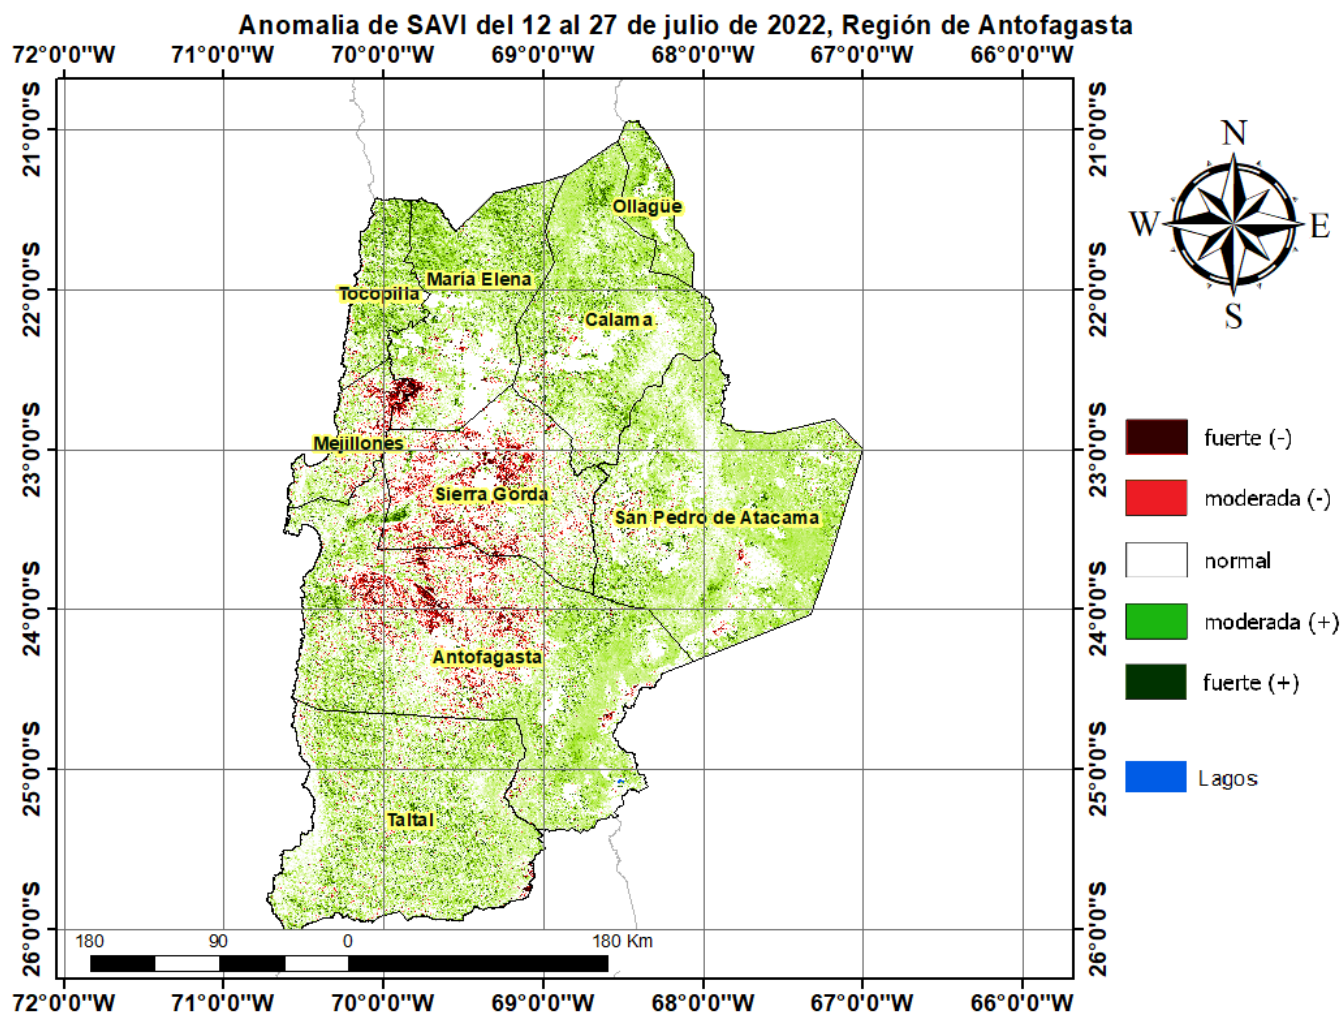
Anomalia de SAVI del 12 al 27 de julio de 2022, Región de Antofagasta

72°0'0"W 71°0'0"W 70°0'0"W 69°0'0"W 68°0'0"W 67°0'0"W 66°0'0"W

21°0'0"S 22°0'0"S 23°0'0"S 24°0'0"S 25°0'0"S 26°0'0"S

21°0'0"S 22°0'0"S 23°0'0"S 24°0'0"S 25°0'0"S 26°0'0"S

N
W E
S

Ollagüe
María Elena
Tocopilla
Calama
Mejillones
Sierra Gorda
San Pedro de Atacama
Antofagasta
Taltal

fuerte (-)
moderada (-)
normal
moderada (+)
fuerte (+)

Lagos

180 90 0 180 Km

72°0'0"W 71°0'0"W 70°0'0"W 69°0'0"W 68°0'0"W 67°0'0"W 66°0'0"W